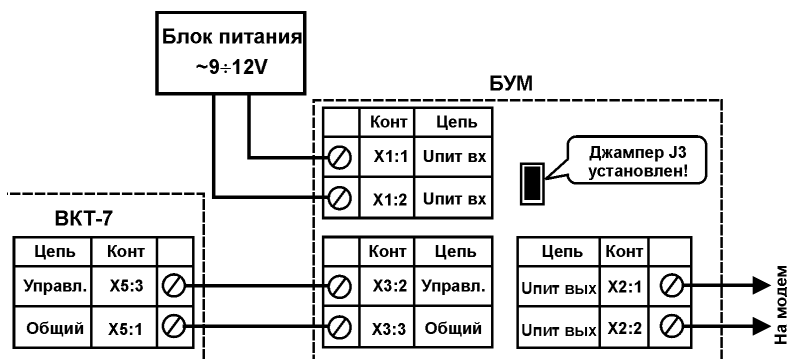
Блок питания
~9÷12V

БУМ

| | Конт | Цепь |
|---|---|---|
| | X1:1 | Uпит вх |
| | X1:2 | Uпит вх |

Джампер J3 установлен!

ВКТ-7

| Цепь | Конт | |
|---|---|---|
| Управл. | X5:3 | |
| Общий | X5:1 | |

| | Конт | Цепь |
|---|---|---|
| | X3:2 | Управл. |
| | X3:3 | Общий |

| Цепь | Конт | |
|---|---|---|
| Uпит вых | X2:1 | |
| Uпит вых | X2:2 | |

На модем